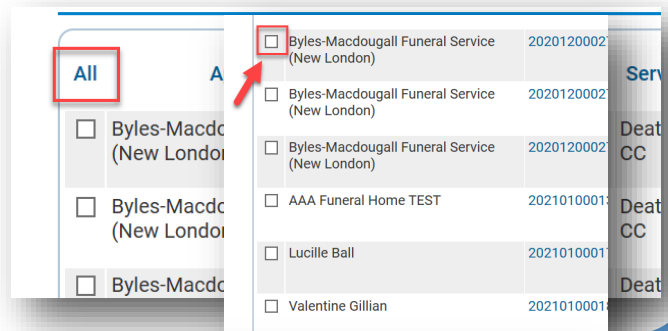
All

A

Byles-Macdo
(New London

Byles-Macdo
(New London

Byles-Macdo

| | | |
|---|---|---|
| ☐ | Byles-Macdougall Funeral Service (New London) | 20201200027 |
| ☐ | Byles-Macdougall Funeral Service (New London) | 20201200027 |
| ☐ | Byles-Macdougall Funeral Service (New London) | 20201200027 |
| ☐ | AAA Funeral Home TEST | 20210100013 |
| ☐ | Lucille Ball | 20210100017 |
| ☐ | Valentine Gillian | 20210100018 |

Serv

Deat
CC

Deat
CC

Deat